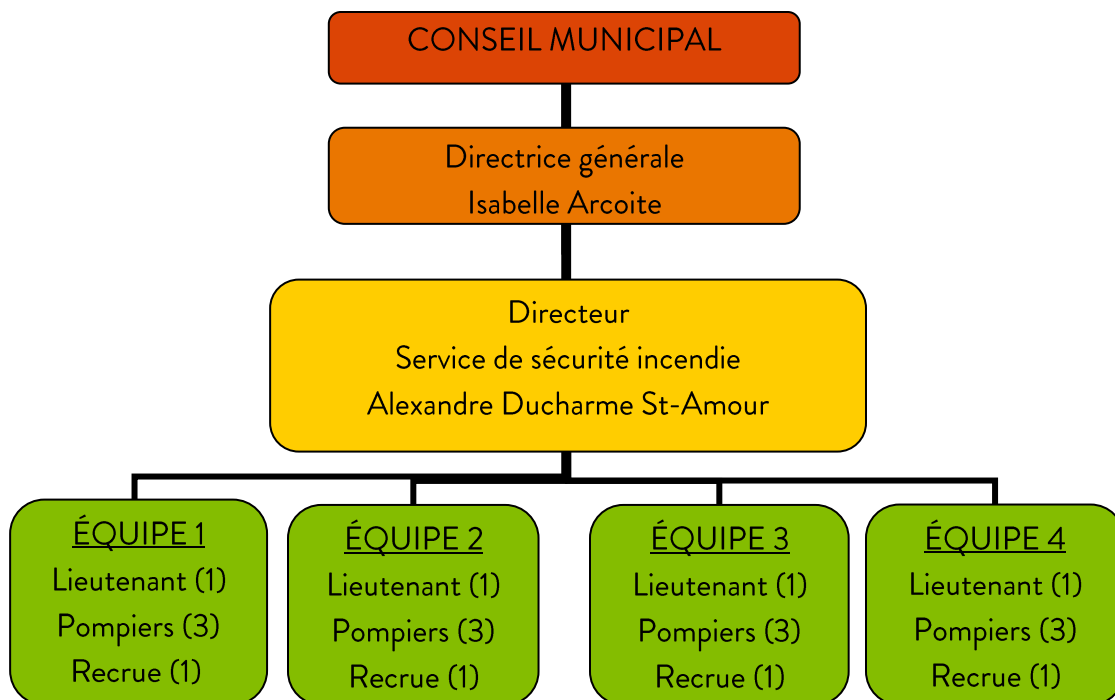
CONSEIL MUNICIPAL

Directrice générale
Isabelle Arcoite

Directeur
Service de sécurité incendie
Alexandre Ducharme St-Amour

ÉQUIPE 1
Lieutenant (1)
Pompiers (3)
Recrue (1)

ÉQUIPE 2
Lieutenant (1)
Pompiers (3)
Recrue (1)

ÉQUIPE 3
Lieutenant (1)
Pompiers (3)
Recrue (1)

ÉQUIPE 4
Lieutenant (1)
Pompiers (3)
Recrue (1)